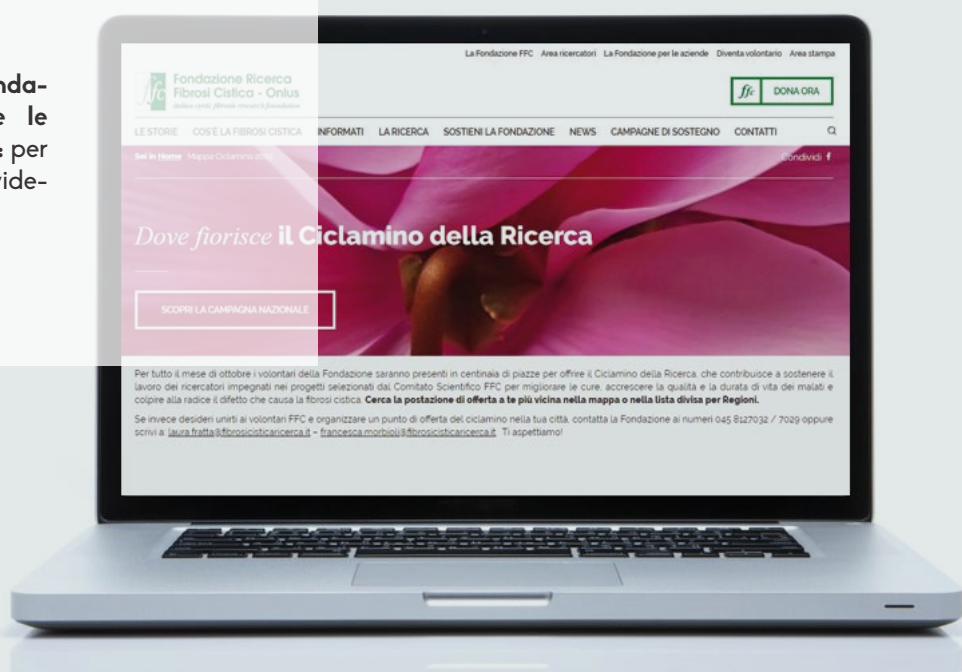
nda-
e le
per
vide-

La Fondazione FFC Area ricercatori La Fondazione per le aziende Diventa volontario Area stampa

Fondazione Ricerca Fibrosi Cistica - Onlus

ffc DONA ORA

LE STORIE COS'È LA FIBROSI CISTICA INFORMATI LA RICERCA SOSTIENI LA FONDAZIONE NEWS CAMPAGNE DI SOSTEGNO CONTATTI

Sei in Home Mappa Ciclamino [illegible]

Condividi f

Dove fiorisce il Ciclamino della Ricerca

SCOPRI LA CAMPAGNA NAZIONALE

Per tutto il mese di ottobre i volontari della Fondazione saranno presenti in centinaia di piazze per offrire il Ciclamino della Ricerca, che contribuisce a sostenere il lavoro dei ricercatori impegnati nei progetti selezionati dal Comitato Scientifico FFC per migliorare le cure, accrescere la qualità e la durata di vita dei malati e colpire alla radice il difetto che causa la fibrosi cistica. Cerca la postazione di offerta a te più vicina nella mappa o nella lista divisa per Regioni.

Se invece desideri unirti ai volontari FFC e organizzare un punto di offerta del ciclamino nella tua città, contatta la Fondazione ai numeri 045 8127032 / 7029 oppure scrivi a: laura.fratta@fibrosicisticaricerca.it - francesca.morbioli@fibrosicisticaricerca.it Ti aspettiamo!